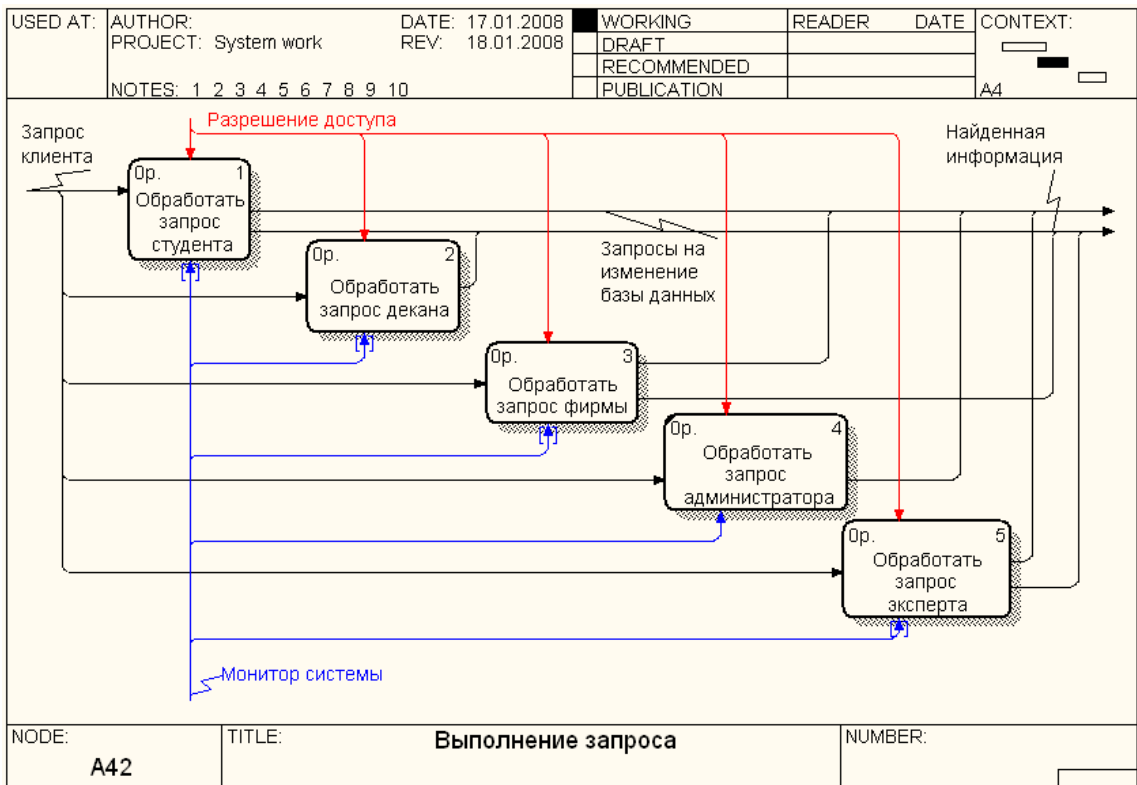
| USED AT: | AUTHOR: PROJECT: System work NOTES: 1 2 3 4 5 6 7 8 9 10 | DATE: 17.01.2008 REV: 18.01.2008 | | WORKING | READER | DATE | CONTEXT: |
|---|---|---|---|---|---|---|---|
| | | | | DRAFT | | | |
| | | | | RECOMMENDED | | | |
| | | | | PUBLICATION | | | A4 |

Разрешение доступа

Запрос клиента

Найденная информация

0р. 1
Обработать запрос студента

0р. 2
Обработать запрос декана

Запросы на изменение базы данных

0р. 3
Обработать запрос фирмы

0р. 4
Обработать запрос администратора

0р. 5
Обработать запрос эксперта

Монитор системы

| NODE: A42 | TITLE: Выполнение запроса | NUMBER: |
|---|---|---|